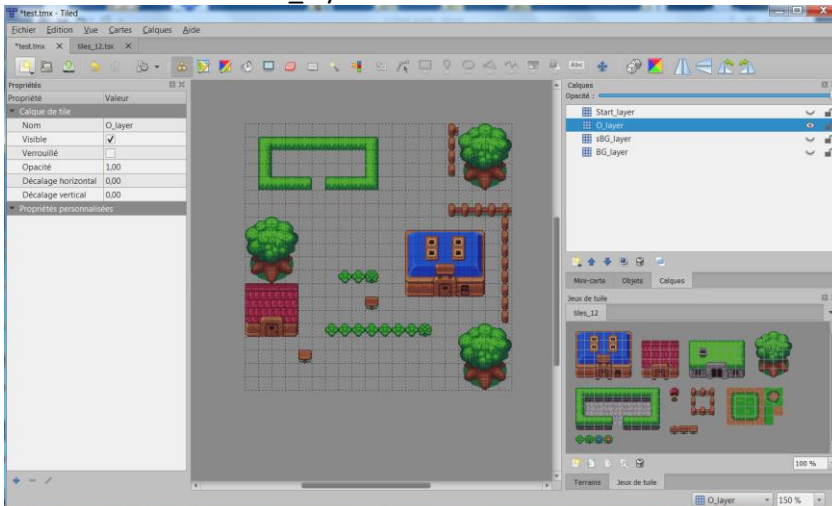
*test.tmx - Tiled

Fichier Edition Vue Cartes Calques Aide

*test.tmx × tiles_12.tsx ×

Propriétés

| Propriété | Valeur |
|---|---|
| Calque de tile | |
| Nom | O_layer |
| Visible | ✓ |
| Verrouillé | |
| Opacité | 1,00 |
| Décalage horizontal | 0,00 |
| Décalage vertical | 0,00 |
| Propriétés personnalisées | |

Calques
Opacité :
Start_layer
O_layer
sBG_layer
BG_layer

Mini-carte Objets Calques

Jeux de tuile
tiles_12

100 %

Terrains Jeux de tuile

O_layer 150 %